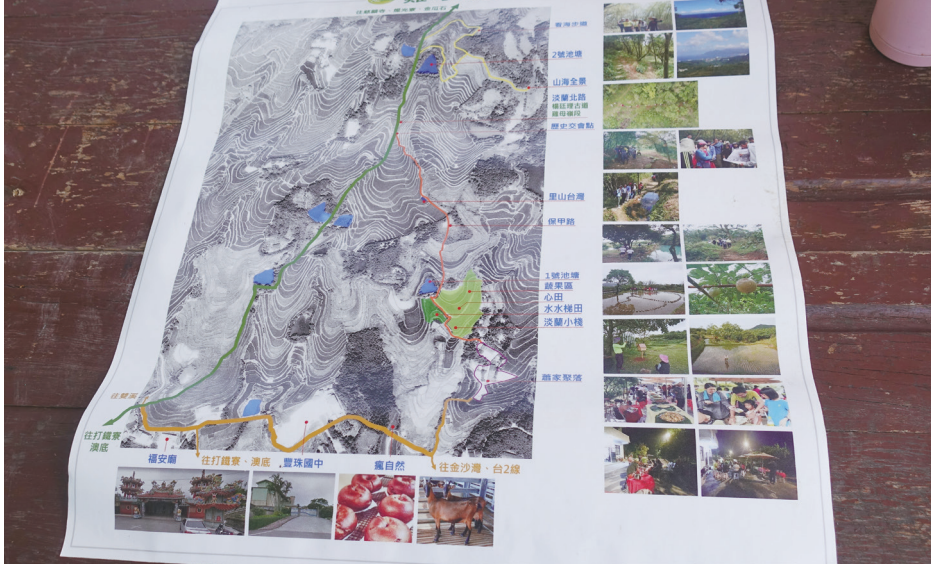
看海步道

2號池塘

山海全景

淡蘭北路
楊廷理古道
雞母嶺段

歷史交會點

里山台灣

保甲路

1號池塘
蔬果區
心田
水水梯田
淡蘭小棧

翁家聚落

往雙溪

往打鐵寮
澳底

福安廟

往打鐵寮、澳底

豐珠國中

瘋自然

往金沙灣、台2線